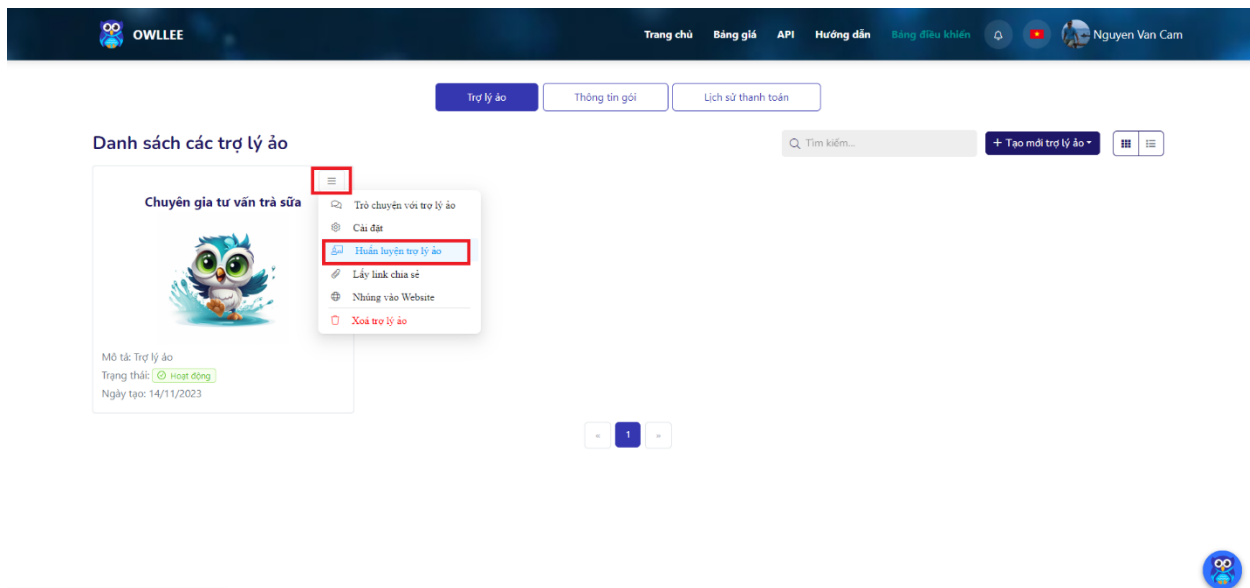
OWLLEE

Trang chủ Bảng giá API Hướng dẫn Bảng điều khiển Nguyen Van Cam

Trợ lý ảo Thông tin gói Lịch sử thanh toán

Danh sách các trợ lý ảo

Tìm kiếm...

+ Tạo mới trợ lý ảo

Chuyên gia tư vấn trà sữa

Trò chuyện với trợ lý ảo
Cài đặt
Huấn luyện trợ lý ảo
Lấy link chia sẻ
Nhúng vào Website
Xoá trợ lý ảo

Mô tả: Trợ lý ảo
Trạng thái: Hoạt động
Ngày tạo: 14/11/2023

« 1 »